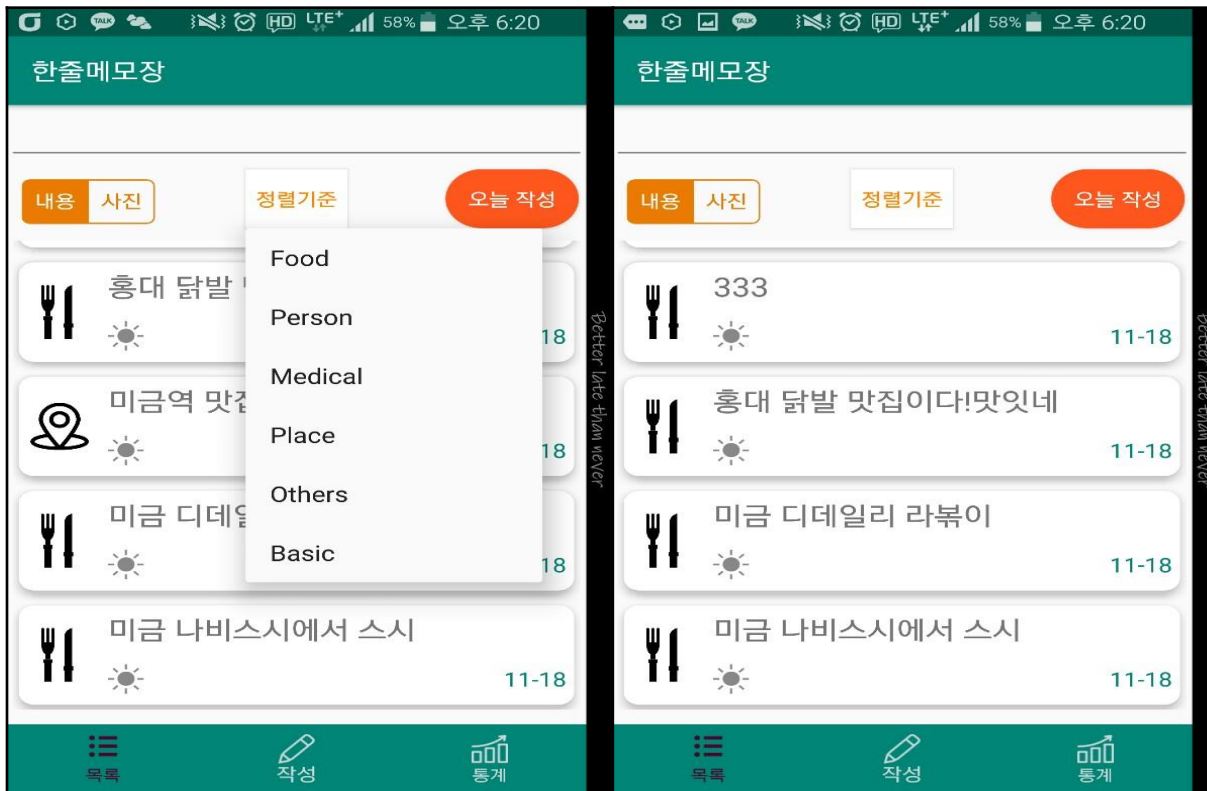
TALK HD LTE+ 58% 오후 6:20

한줄메모장

내용 사진 정렬기준 오늘 작성

Food
Person
Medical
Place
Others
Basic

홍대 닭발
18

미금역 맛집
18

미금 디데일
18

미금 나비스시에서 스시
11-18

목록 작성 통계

Better late than never

TALK HD LTE+ 58% 오후 6:20

한줄메모장

내용 사진 정렬기준 오늘 작성

333
11-18

홍대 닭발 맛집이다!맛있네
11-18

미금 디데일리 라볶이
11-18

미금 나비스시에서 스시
11-18

목록 작성 통계

Better late than never